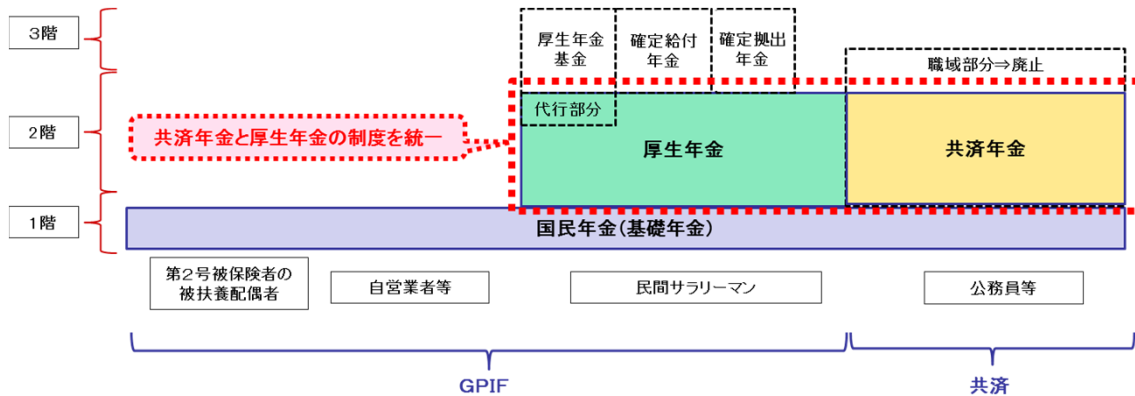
3階

2階

1階

厚生年金基金

確定給付年金

確定拠出年金

職域部分⇒廃止

代行部分

共済年金と厚生年金の制度を統一

厚生年金

共済年金

国民年金（基礎年金）

第2号被保険者の被扶養配偶者

自営業者等

民間サラリーマン

公務員等

GPIF

共済